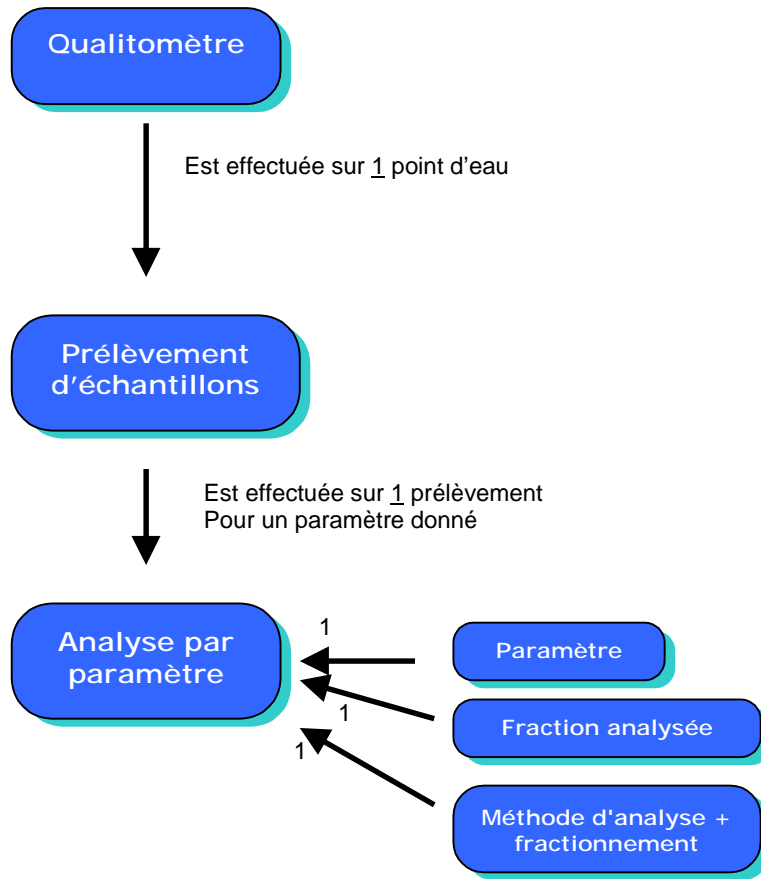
Qualitomètre

Est effectuée sur 1 point d'eau

Prélèvement d'échantillons

Est effectuée sur 1 prélèvement
Pour un paramètre donné

Analyse par paramètre

1

Paramètre

1

Fraction analysée

1

Méthode d'analyse + fractionnement